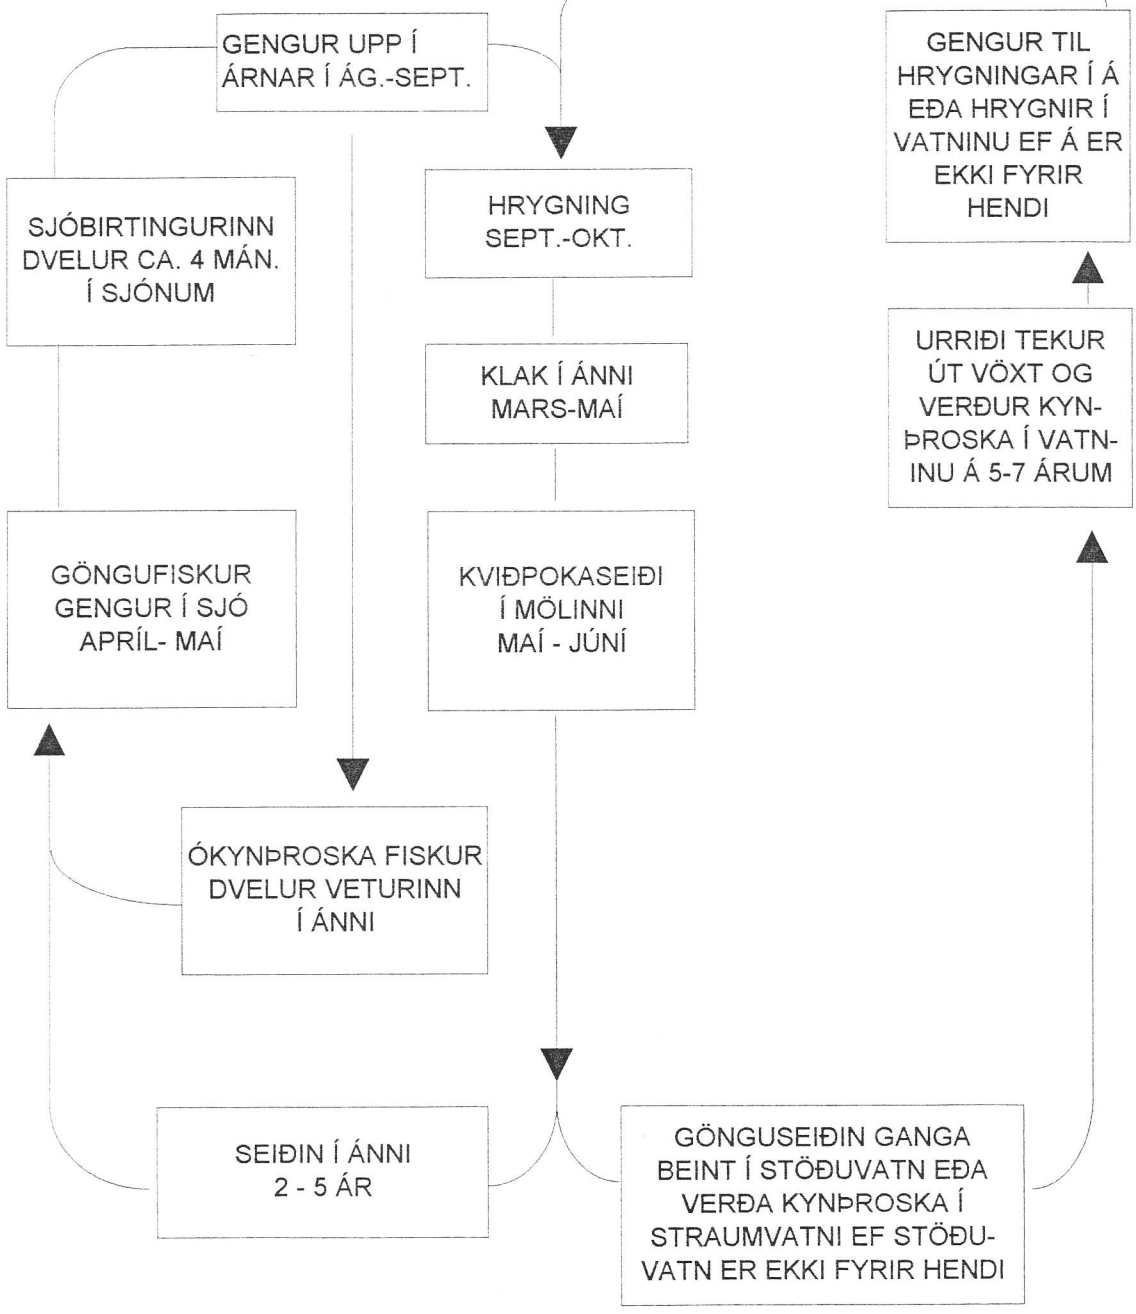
GENGUR UPP Í ÁRNAR Í ÁG.-SEPT.

GENGUR TIL HRYGNINGAR Í Á EÐA HRYGNIR Í VATNINU EF Á ER EKKI FYRIR HENDI

SJÓBIRTINGURINN DVELUR CA. 4 MÁN. Í SJÓNUM

HRYGNING SEPT.-OKT.

KLAK Í ÁNNI MARS-MAÍ

URRIÐI TEKUR ÚT VÖXT OG VERÐUR KYNÞROSKA Í VATNINU Á 5-7 ÁRUM

GÖNGUFISKUR GENGUR Í SJÓ APRÍL- MAÍ

KVIÐPOKASEIÐI Í MÖLINNI MAÍ - JÚNÍ

ÓKYNÞROSKA FISKUR DVELUR VETURINN Í ÁNNI

SEIÐIN Í ÁNNI 2 - 5 ÁR

GÖNGUSEIÐIN GANGA BEINT Í STÖÐUVATN EÐA VERÐA KYNÞROSKA Í STRAUMVATNI EF STÖÐUVATN ER EKKI FYRIR HENDI